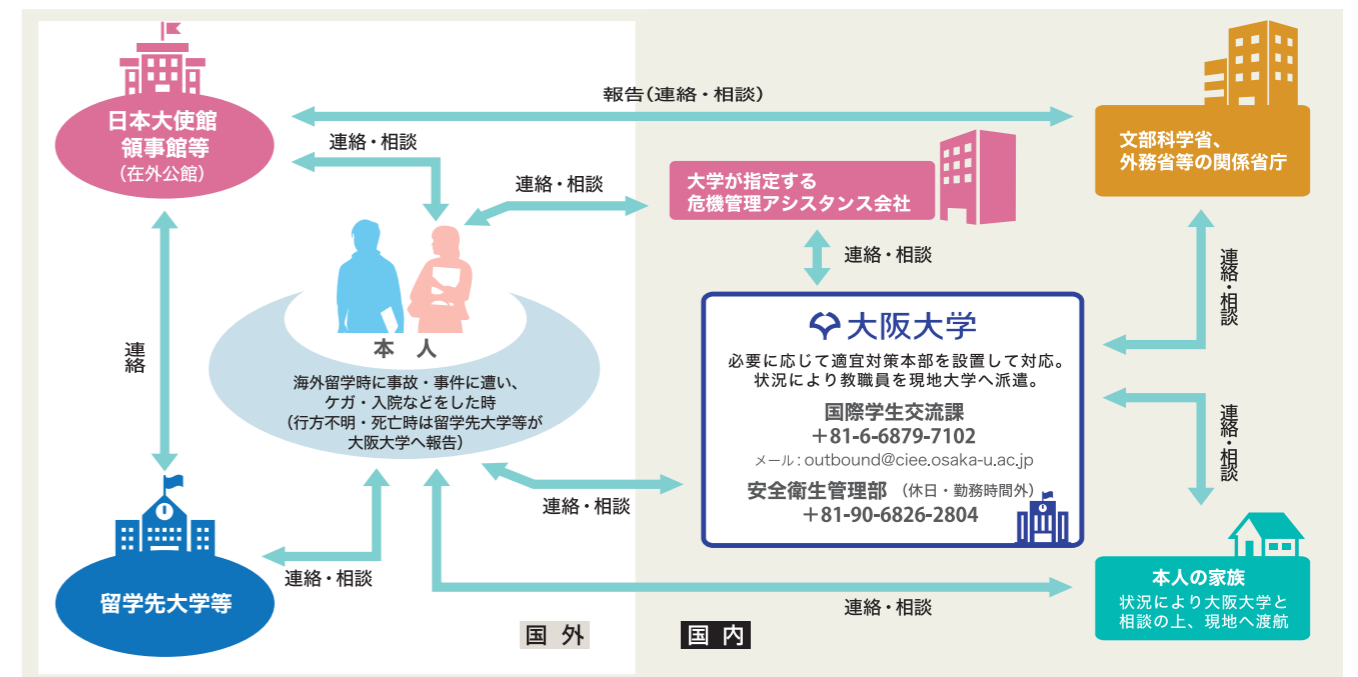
日本大使館
領事館等
（在外公館）

報告（連絡・相談）

連絡・相談

連絡・相談

大学が指定する
危機管理アシスタンス会社

文部科学省、
外務省等の関係省庁

連絡・相談

連絡

本　人
海外留学時に事故・事件に遭い、
ケガ・入院などをした時
（行方不明・死亡時は留学先大学等が
大阪大学へ報告）

大阪大学
必要に応じて適宜対策本部を設置して対応。
状況により教職員を現地大学へ派遣。
国際学生交流課
＋81-6-6879-7102
メール：outbound@ciee.osaka-u.ac.jp
安全衛生管理部（休日・勤務時間外）
＋81-90-6826-2804

連絡・相談

連絡・相談

連絡・相談

留学先大学等

連絡・相談

連絡・相談

本人の家族
状況により大阪大学と
相談の上、現地へ渡航

国　外

国　内